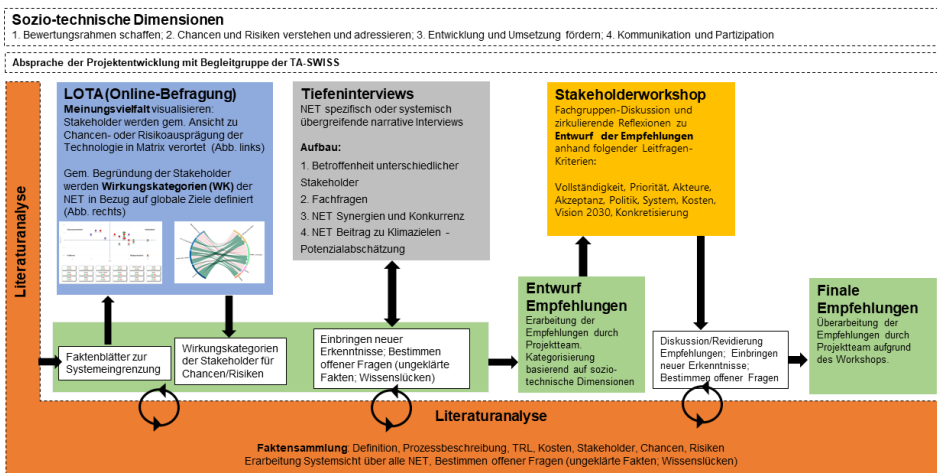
Sozio-technische Dimensionen
1. Bewertungsrahmen schaffen; 2. Chancen und Risiken verstehen und adressieren; 3. Entwicklung und Umsetzung fördern; 4. Kommunikation und Partizipation

Absprache der Projektentwicklung mit Begleitgruppe der TA-SWISS

Literaturanalyse

LOTA (Online-Befragung)
Meinungsvielfalt visualisieren: Stakeholder werden gem. Ansicht zu Chancen- oder Risikoausprägung der Technologie in Matrix verortet (Abb. links)

Gem. Begründung der Stakeholder werden Wirkungskategorien (WK) der NET in Bezug auf globale Ziele definiert (Abb. rechts)

Tiefeninterviews
NET spezifisch oder systemisch übergreifende narrative Interviews

Aufbau:
1. Betroffenheit unterschiedlicher Stakeholder
2. Fachfragen
3. NET Synergien und Konkurrenz
4. NET Beitrag zu Klimazielen - Potenzialabschätzung

Stakeholderworkshop
Fachgruppen-Diskussion und zirkulierende Reflexionen zu Entwurf der Empfehlungen anhand folgender Leitfragen-Kriterien:

Vollständigkeit, Priorität, Akteure, Akzeptanz, Politik, System, Kosten, Vision 2030, Konkretisierung

Entwurf Empfehlungen
Erarbeitung der Empfehlungen durch Projektteam. Kategorisierung basierend auf sozio-technische Dimensionen

Finale Empfehlungen
Überarbeitung der Empfehlungen durch Projektteam aufgrund des Workshops.

Faktenblätter zur Systemeingrenzung

Wirkungskategorien der Stakeholder für Chancen/Risiken

Einbringen neuer Erkenntnisse; Bestimmen offener Fragen (ungeklärte Fakten; Wissenslücken)

Diskussion/Revidierung Empfehlungen; Einbringen neuer Erkenntnisse; Bestimmen offener Fragen

Literaturanalyse

Faktensammlung: Definition, Prozessbeschreibung, TRL, Kosten, Stakeholder, Chancen, Risiken
Erarbeitung Systemsicht über alle NET, Bestimmen offener Fragen (ungeklärte Fakten; Wissenslücken)